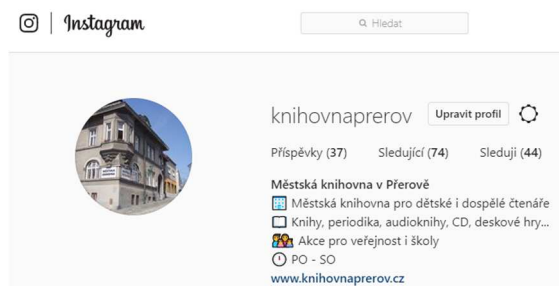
Instagram

Hledat

knihovnaprerov Upravit profil

Příspěvky (37) Sledující (74) Sleduji (44)

Městská knihovna v Přerově
Městská knihovna pro dětské i dospělé čtenáře
Knihy, periodika, audioknihy, CD, deskové hry...
Akce pro veřejnost i školy
PO - SO
www.knihovnaprerov.cz